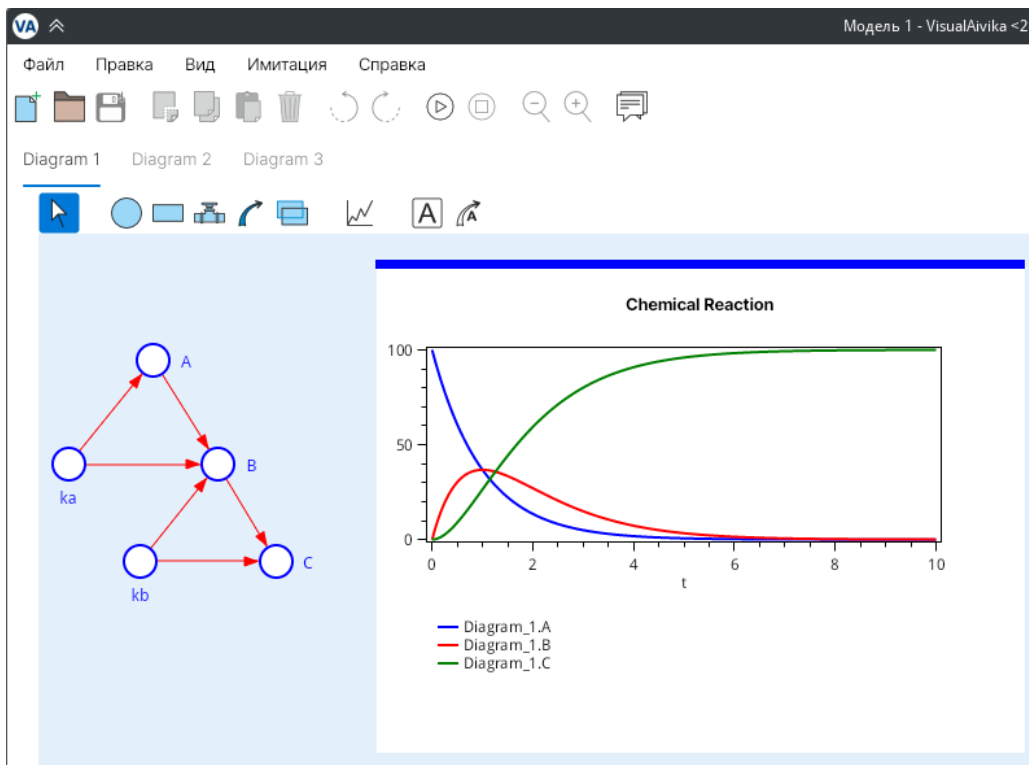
VA

Модель 1 - VisualAivika <2

Файл Правка Вид Имитация Справка

Diagram 1 Diagram 2 Diagram 3

A

A

B

C

ka

kb

Chemical Reaction

100

50

0

0 2 4 6 8 10

t

Diagram_1.A
Diagram_1.B
Diagram_1.C